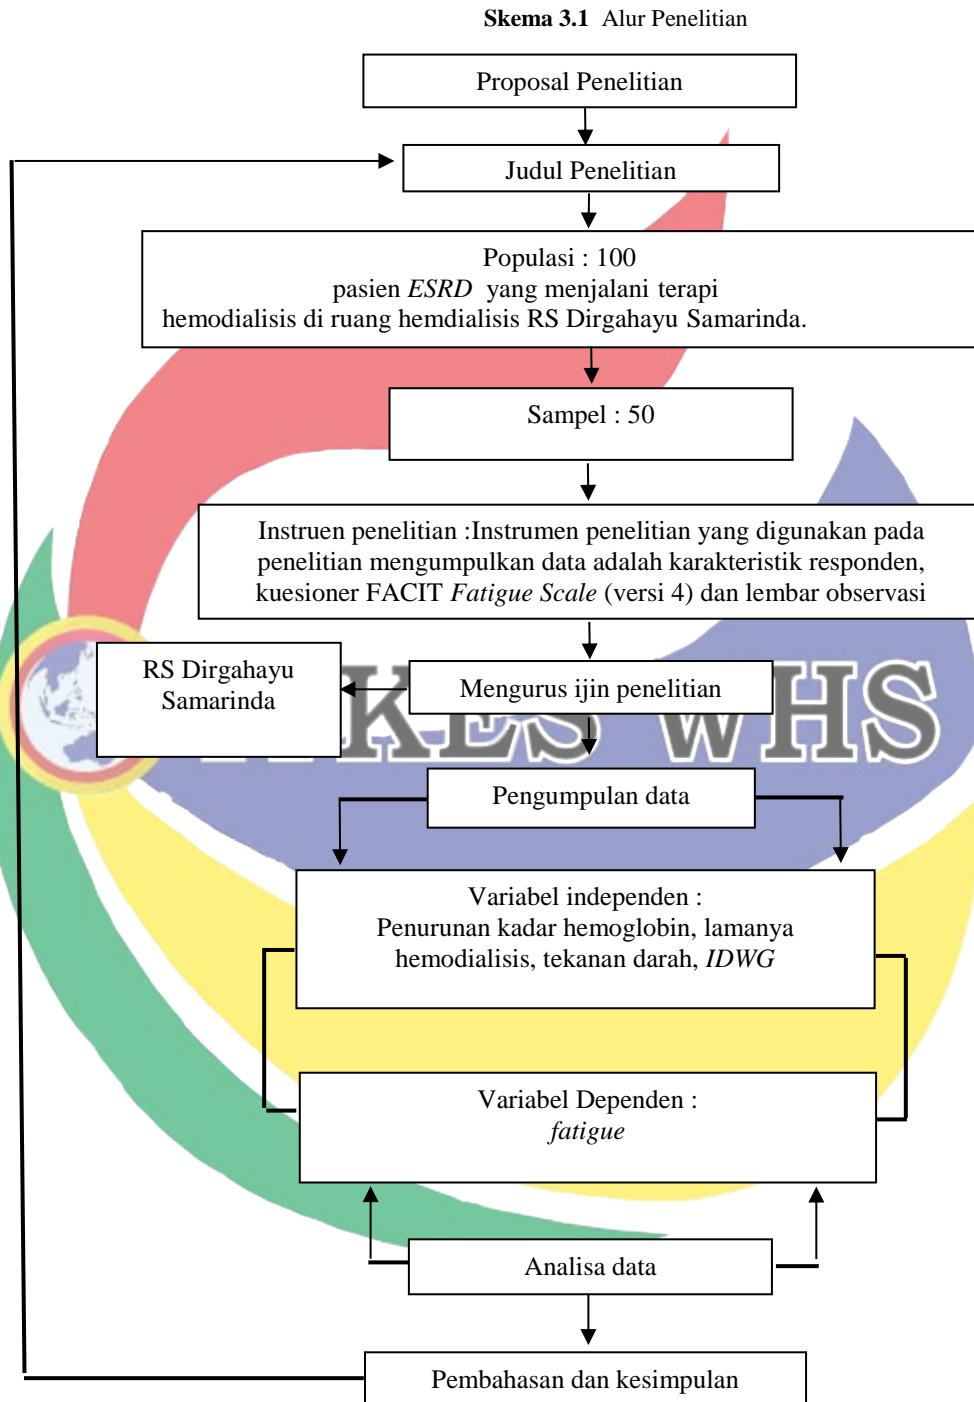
**Skema 3.1** Alur Penelitian

Proposal Penelitian

Judul Penelitian

Populasi : 100
pasien *ESRD* yang menjalani terapi hemodialisis di ruang hemdialisis RS Dirgahayu Samarinda.

Sampel : 50

Instruen penelitian :Instrumen penelitian yang digunakan pada penelitian mengumpulkan data adalah karakteristik responden, kuesioner FACIT *Fatigue Scale* (versi 4) dan lembar observasi

RS Dirgahayu Samarinda

Mengurus ijin penelitian

STIKES WHS

Pengumpulan data

Variabel independen :
Penurunan kadar hemoglobin, lamanya hemodialisis, tekanan darah, *IDWG*

Variabel Dependen :
*fatigue*

Analisa data

Pembahasan dan kesimpulan